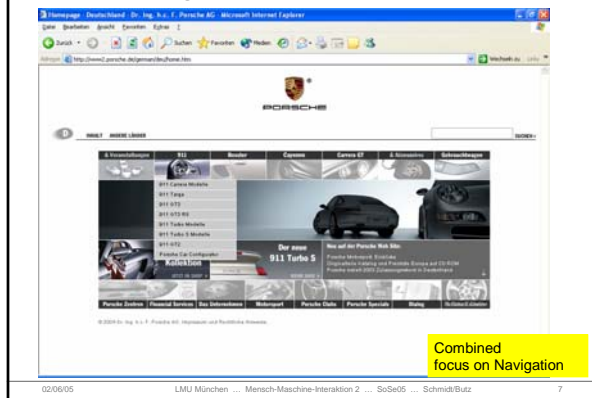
Homepage Deutschland - Dr. Ing. h.c. F. Porsche AG - Microsoft Internet Explorer

Datei Bearbeiten Ansicht Favoriten Extras ?

Zurück Suchen Favoriten Medien

Adresse http://www2.porsche.de/german/deu/home.htm

Wechseln zu Links

PORSCHE

INHALT ANDERE LÄNDER

SUCHEN

& Veranstaltungen 911 Boxster Cayenne Carrera GT & Accessoires Gebrauchtwagen

911 Carrera Modelle

911 Targa

911 GT3

911 GT3 RS

911 Turbo Modelle

911 Turbo S Modelle

911 GT2

Porsche Car Configurator

Der neue 911 Turbo S

Neu auf der Porsche Web Site:

Porsche Zentren Financial Services Das Unternehmen Motorsport Porsche Clubs Porsche Specials Dialog

Combined focus on Navigation

02/06/05 LMU München … Mensch-Maschine-Interaktion 2 … SoSe05 … Schmidt/Butz 7